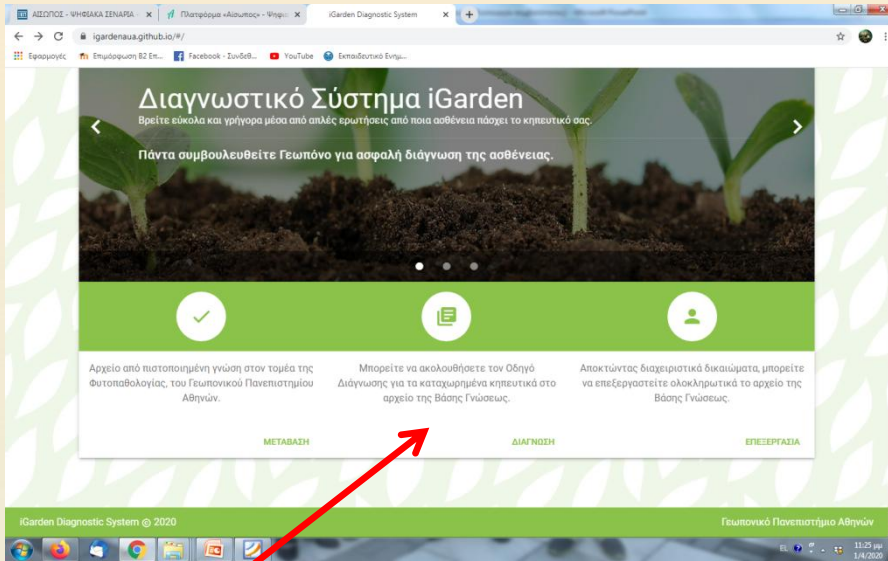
ΑΙΣΩΠΟΣ - ΨΗΦΙΑΚΑ ΣΕΝΑΡΙΑ ×
Πλατφόρμα «Αίσωπος» - Ψηφι ×
iGarden Diagnostic System ×

igardenaua.github.io/#/

Εφαρμογές
Επιμόρφωση Β2 Επ...
Facebook - Συνδεθ...
YouTube
Εκπαιδευτικό Ενημ...

Διαγνωστικό Σύστημα iGarden

Βρείτε εύκολα και γρήγορα μέσα από απλές ερωτήσεις από ποια ασθένεια πάσχει το κηπευτικό σας.

Πάντα συμβουλευθείτε Γεωπόνο για ασφαλή διάγνωση της ασθένειας.

Αρχείο από πιστοποιημένη γνώση στον τομέα της Φυτοπαθολογίας, του Γεωπονικού Πανεπιστημίου Αθηνών.

ΜΕΤΑΒΑΣΗ

Μπορείτε να ακολουθήσετε τον Οδηγό Διάγνωσης για τα καταχωρημένα κηπευτικά στο αρχείο της Βάσης Γνώσεως.

ΔΙΑΓΝΩΣΗ

Αποκτώντας διαχειριστικά δικαιώματα, μπορείτε να επεξεργαστείτε ολοκληρωτικά το αρχείο της Βάσης Γνώσεως.

ΕΠΕΞΕΡΓΑΣΙΑ

iGarden Diagnostic System © 2020

Γεωπονικό Πανεπιστήμιο Αθηνών

EL
11:25 μμ
1/4/2020